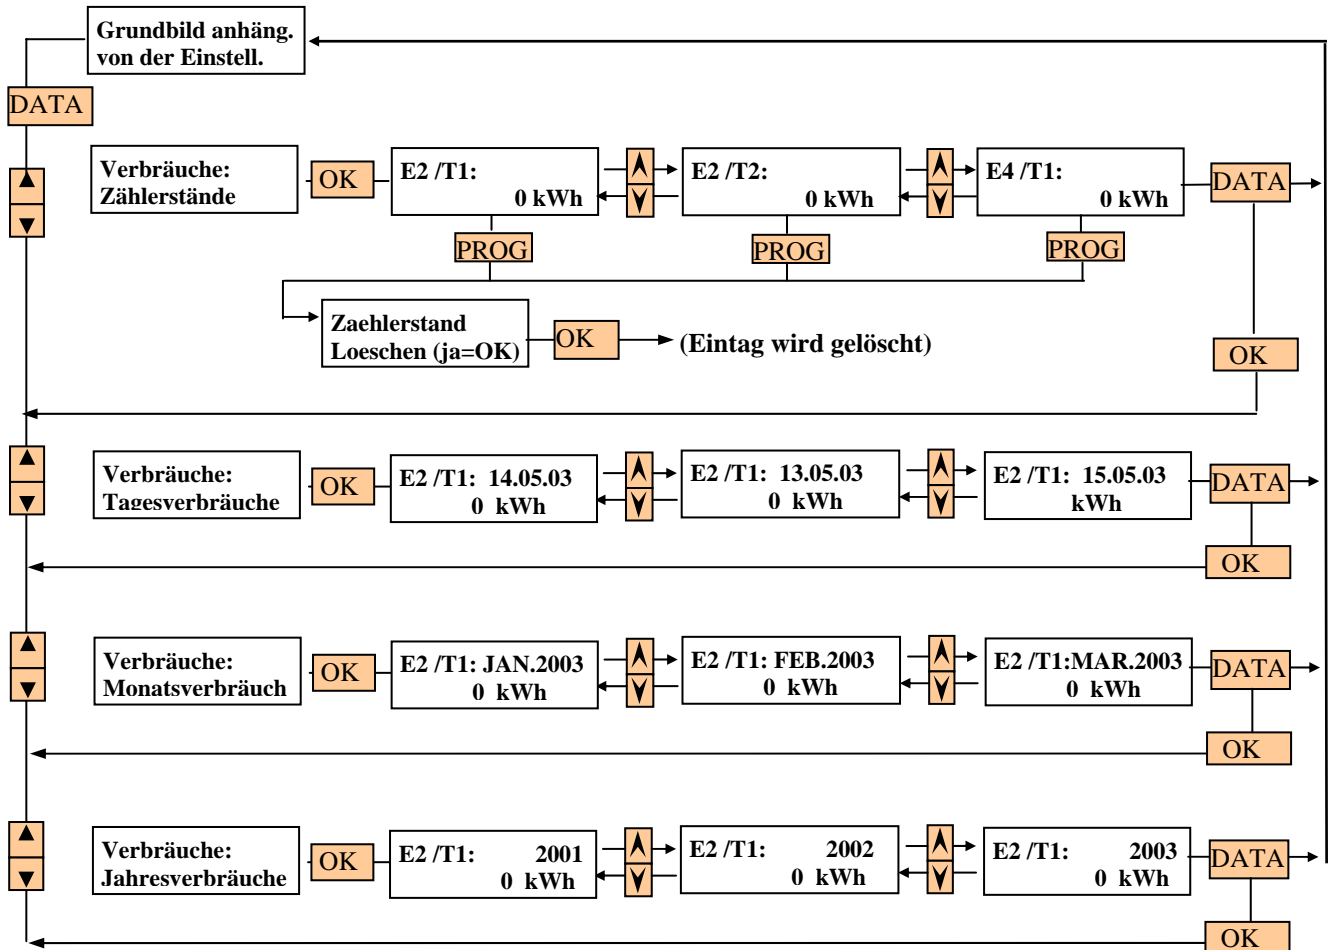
Grundbild anhäng. von der Einstell.

DATA

Verbräuche: Zählerstände

OK

E2 /T1: 0 kWh

E2 /T2: 0 kWh

E4 /T1: 0 kWh

DATA

PROG

PROG

PROG

Zaehlerstand Loeschen (ja=OK)

OK

(Eintag wird gelöscht)

OK

Verbräuche: Tagesverbräuche

OK

E2 /T1: 14.05.03 0 kWh

E2 /T1: 13.05.03 0 kWh

E2 /T1: 15.05.03 kWh

DATA

OK

Verbräuche: Monatsverbräuch

OK

E2 /T1: JAN.2003 0 kWh

E2 /T1: FEB.2003 0 kWh

E2 /T1:MAR.2003 0 kWh

DATA

OK

Verbräuche: Jahresverbräuche

OK

E2 /T1: 2001 0 kWh

E2 /T1: 2002 0 kWh

E2 /T1: 2003 0 kWh

DATA

OK